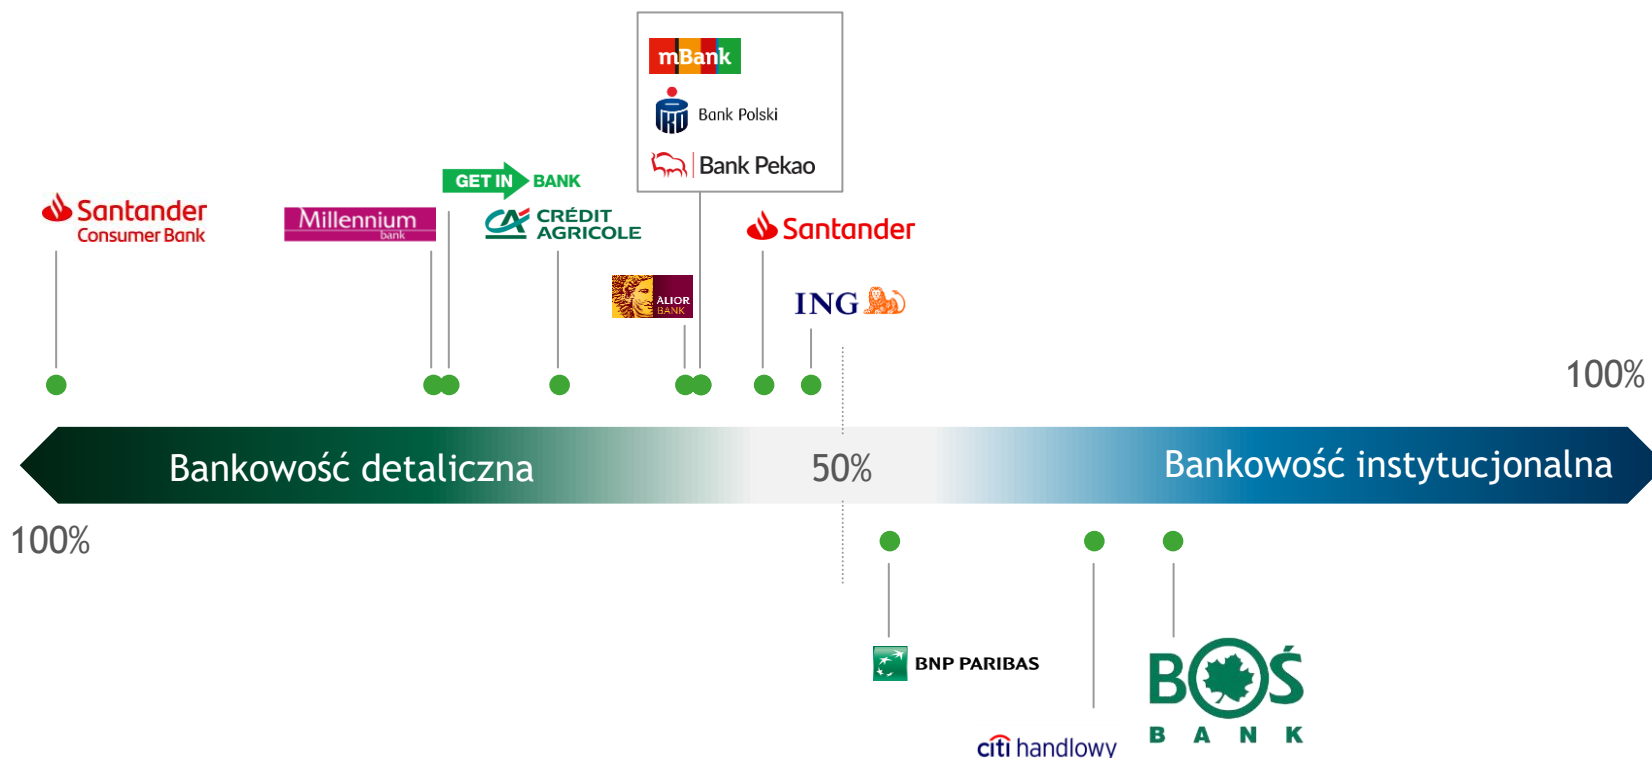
mBank
Bank Polski
Bank Pekao

GET IN BANK
CRÉDIT AGRICOLE

Santander Consumer Bank

Millennium bank

Santander

ALIOR BANK

ING

100%

Bankowość detaliczna

50%

Bankowość instytucjonalna

100%

BNP PARIBAS

citi handlowy

BOŚ BANK